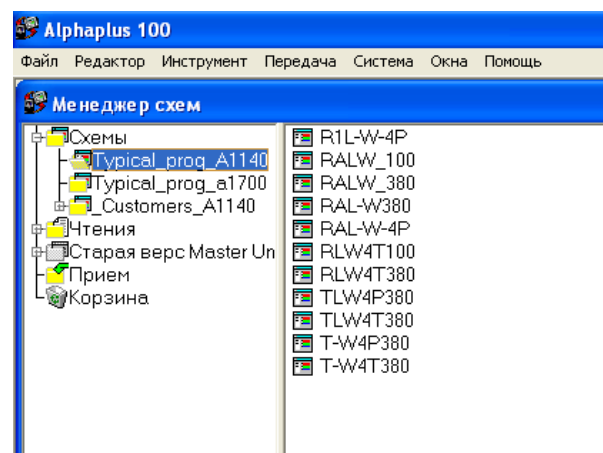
Alphaplus 100

Файл Редактор Инструмент Передача Система Окна Помощь

Менеджер схем

Схемы
Typical_prog_A1140
Typical_prog_a1700
_Customers_A1140
Чтения
Старая верс Master Un
Прием
Корзина

R1L-W-4P
RALW_100
RALW_380
RAL-W380
RAL-W-4P
RLW4T100
RLW4T380
TLW4P380
TLW4T380
T-W4P380
T-W4T380